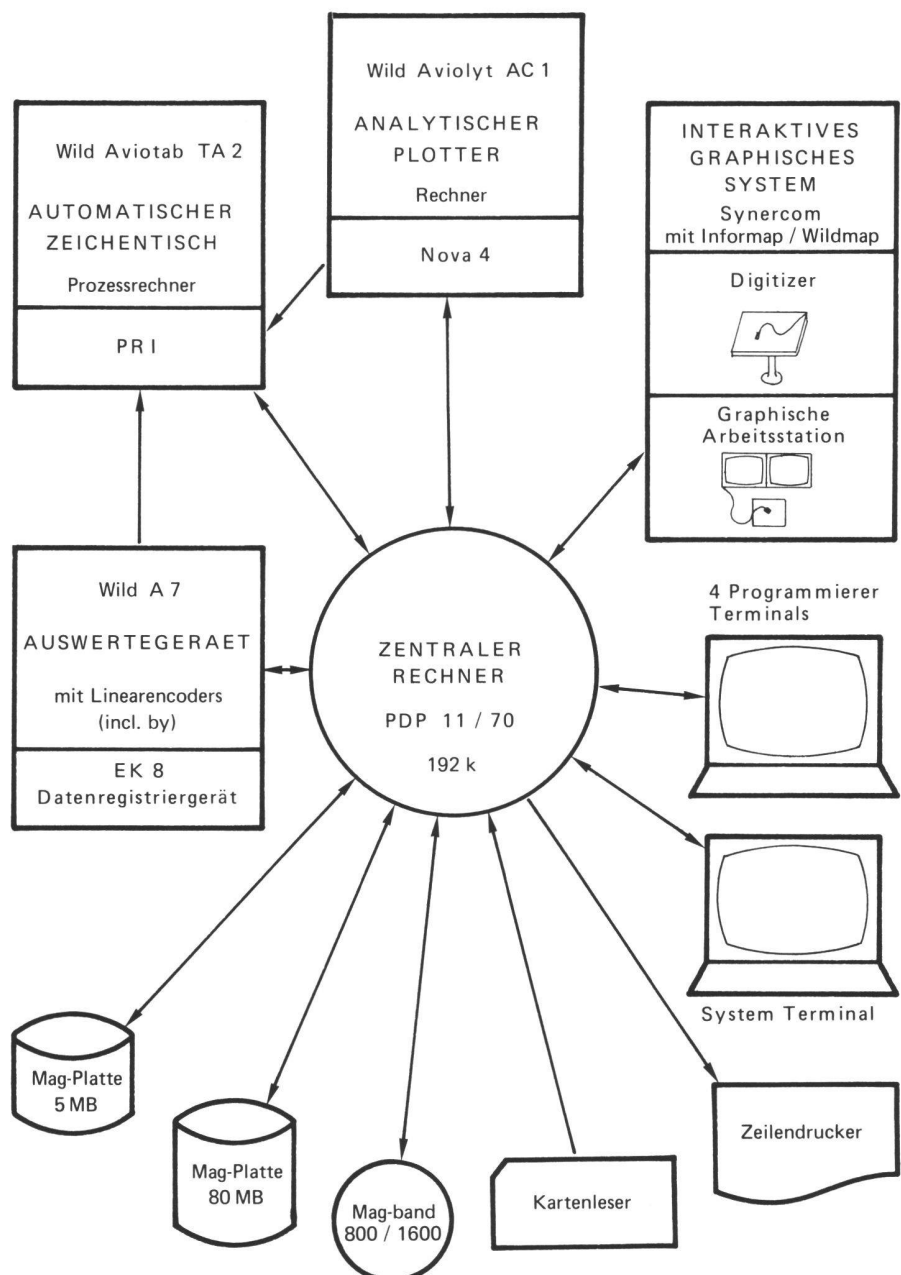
Wild Aviolyt AC 1

ANALYTISCHER PLOTTER

Rechner

Nova 4

Wild Aviotab TA 2

AUTOMATISCHER ZEICHENTISCH

Prozessrechner

PR I

INTERAKTIVES GRAPHISCHES SYSTEM

Synercom mit Informap / Wildmap

Digitizer

Graphische Arbeitsstation

Wild A 7

AUSWERTEGERAET

mit Linearencoders (incl. by)

EK 8 Datenregistriergerät

ZENTRALER RECHNER

PDP 11 / 70

192 k

4 Programmierer Terminals

System Terminal

Mag-Platte 5 MB

Mag-Platte 80 MB

Mag-band 800 / 1600

Kartenleser

Zeilendrucker